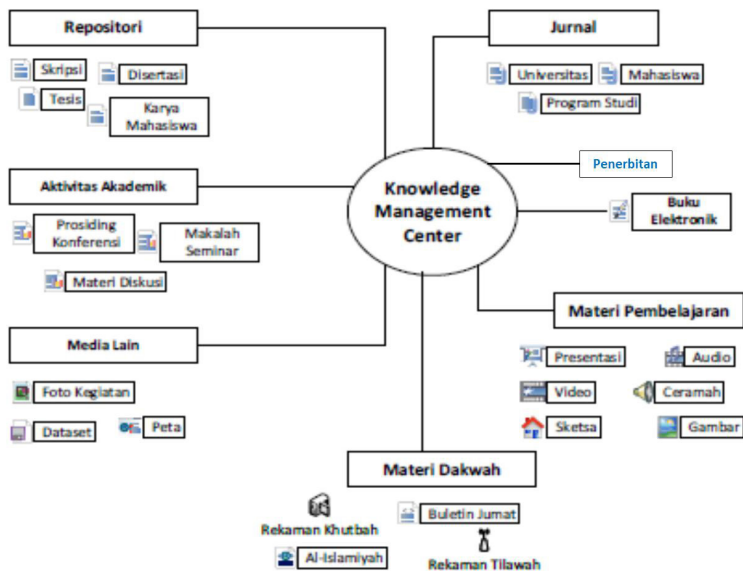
Repositori

Skripsi

Disertasi

Tesis

Karya Mahasiswa

Jurnal

Universitas

Mahasiswa

Program Studi

Penerbitan

Aktivitas Akademik

Prosiding Konferensi

Makalah Seminar

Materi Diskusi

Knowledge Management Center

Buku Elektronik

Materi Pembelajaran

Media Lain

Foto Kegiatan

Dataset

Peta

Presentasi

Audio

Video

Ceramah

Sketsa

Gambar

Materi Dakwah

Rekaman Khutbah

Buletin Jumat

Al-Islamiyah

Rekaman Tilawah